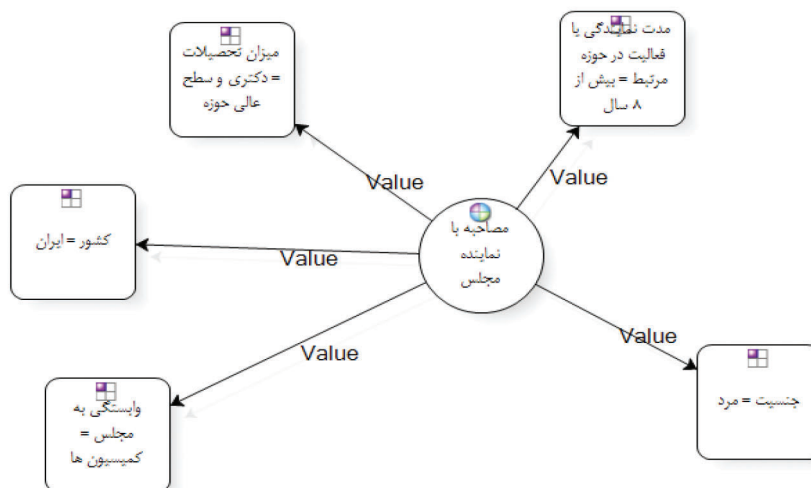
میزان تحصیلات = دکتری و سطح عالی حوزه

مدت نمایندگی یا فعالیت در حوزه مرتبط = بیش از ۸ سال

Value

Value

کشور = ایران

Value

مصاحبه با نماینده مجلس

Value

Value

جنسیت = مرد

وابستگی به مجلس = کمیسیون ها